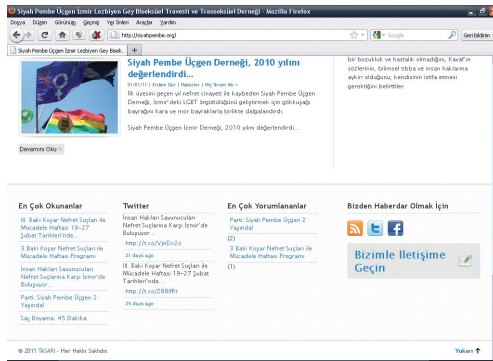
Siyah Pembe Üçgen İzmir Lezbiyen Gey Biseksüel Travesti ve Transeksüel Derneği - Mozilla Firefox

Dosya Düzen Görünüm Geçmiş Yer İmleri Araçlar Yardım

http://siyahpembe.org/

Google

Geri bildirim

Siyah Pembe Üçgen İzmir Lezbiyen Gey Bisek...

+

Siyah Pembe Üçgen Derneği, 2010 yılını değerlendirdi...

01/01/11 | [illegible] | Haberler | Hiç Yorum Yok

İlk üyesini geçen yıl nefret cinayeti ile kaybeden Siyah Pembe Üçgen Derneği, İzmir'deki LGBT örgütlülüğünü geliştirmek için gökkuşağı bayrağını kara ve mor bayraklarla birlikte dalgalandırdı.

Siyah Pembe Üçgen İzmir Derneği, 2010 yılını değerlendirdi...

Devamını Oku

bir bozukluk ve hastalık olmadığını, Kavaf'ın sözlerinin, bilimsel tıbba ve insan haklarına aykırı olduğunu, kendisinin istifa etmesi gerektiğini belirttiler.

En Çok Okunanlar

III. Baki Koşar Nefret Suçları ile Mücadele Haftası 19-27 Şubat Tarihleri'nde...

3. Baki Koşar Nefret Suçları ile Mücadele Haftası Programı

İnsan Hakları Savunucuları Nefret Suçlarına Karşı İzmir'de Buluşuyor

Parti: Siyah Pembe Üçgen 2 Yaşında!

Saç Boyama: 45 Dakika

Twitter

İnsan Hakları Savunucuları Nefret Suçlarına Karşı İzmir'de Buluşuyor...

http://t.co/VJoDs2o

21 days ago

III. Baki Koşar Nefret Suçları ile Mücadele Haftası 19-27 Şubat Tarihleri'nde...

http://t.co/Z88IRt

25 days ago

En Çok Yorumlananlar

Parti: Siyah Pembe Üçgen 2 Yaşında!

(2)

3. Baki Koşar Nefret Suçları ile Mücadele Haftası Programı

(1)

Bizden Haberdar Olmak İçin

Bizimle İletişime Geçin

© 2011 TASARI - Her Hakkı Saklıdır

Yukarı